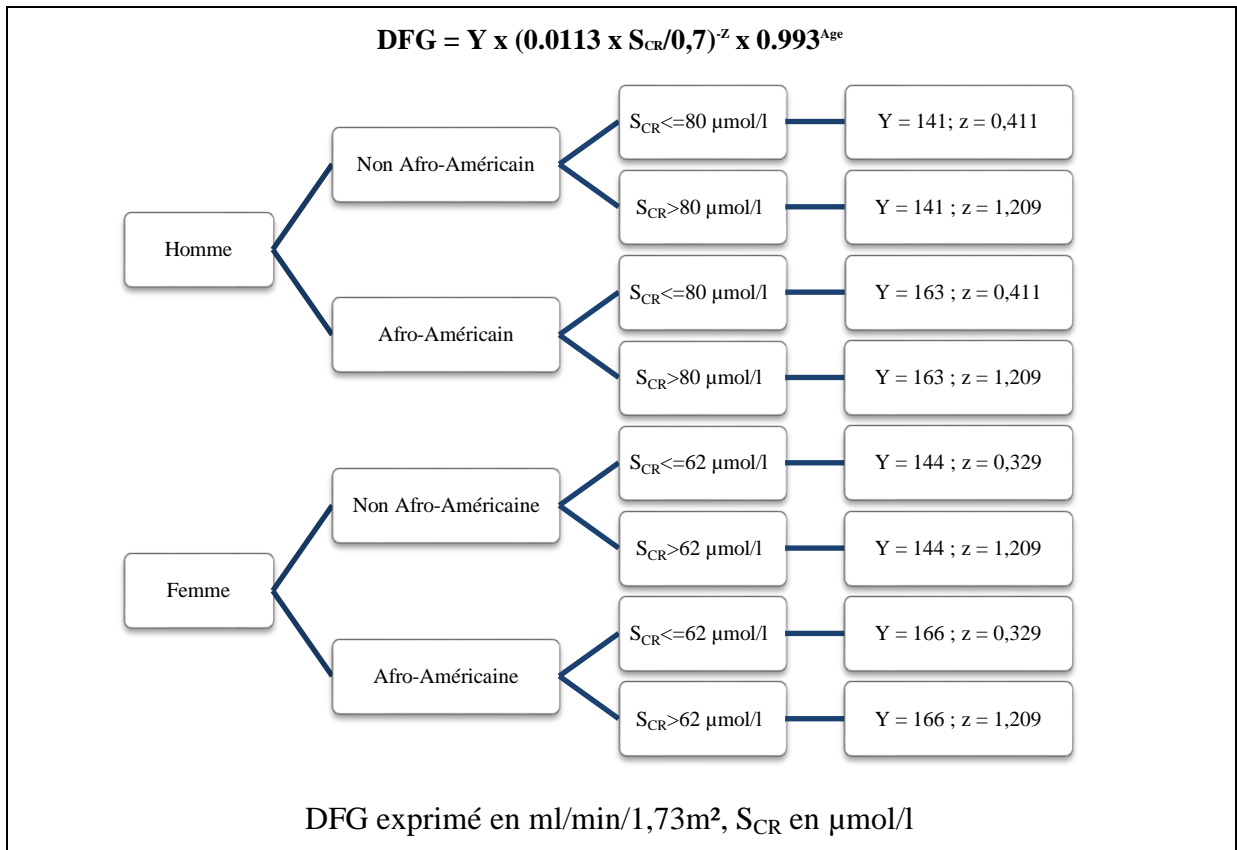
**DFG = Y x (0.0113 x $S_{CR}$/0,7)$^{-Z}$ x 0.993$^{Age}$**

Homme

Non Afro-Américain

$S_{CR}$<=80 µmol/l

Y = 141; z = 0,411

$S_{CR}$>80 µmol/l

Y = 141 ; z = 1,209

Afro-Américain

$S_{CR}$<=80 µmol/l

Y = 163 ; z = 0,411

$S_{CR}$>80 µmol/l

Y = 163 ; z = 1,209

Femme

Non Afro-Américaine

$S_{CR}$<=62 µmol/l

Y = 144 ; z = 0,329

$S_{CR}$>62 µmol/l

Y = 144 ; z = 1,209

Afro-Américaine

$S_{CR}$<=62 µmol/l

Y = 166 ; z = 0,329

$S_{CR}$>62 µmol/l

Y = 166 ; z = 1,209

DFG exprimé en ml/min/1,73m², $S_{CR}$ en µmol/l